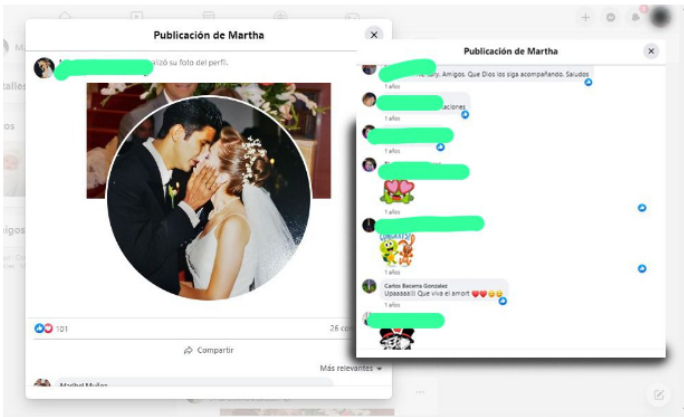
Publicación de Martha

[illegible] actualizó su foto del perfil.

101

26 co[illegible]

Compartir

Más relevantes

Maribel Muñoz

Publicación de Martha

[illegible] ...ary. Amigos. Que Dios los siga acompañando. Saludos

1 años

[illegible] ...aciones

1 años

1 años

1 años

1 años

1 años

Carlos Becerra Gonzalez
Upaaaaa!!! Que viva el amor!

1 años